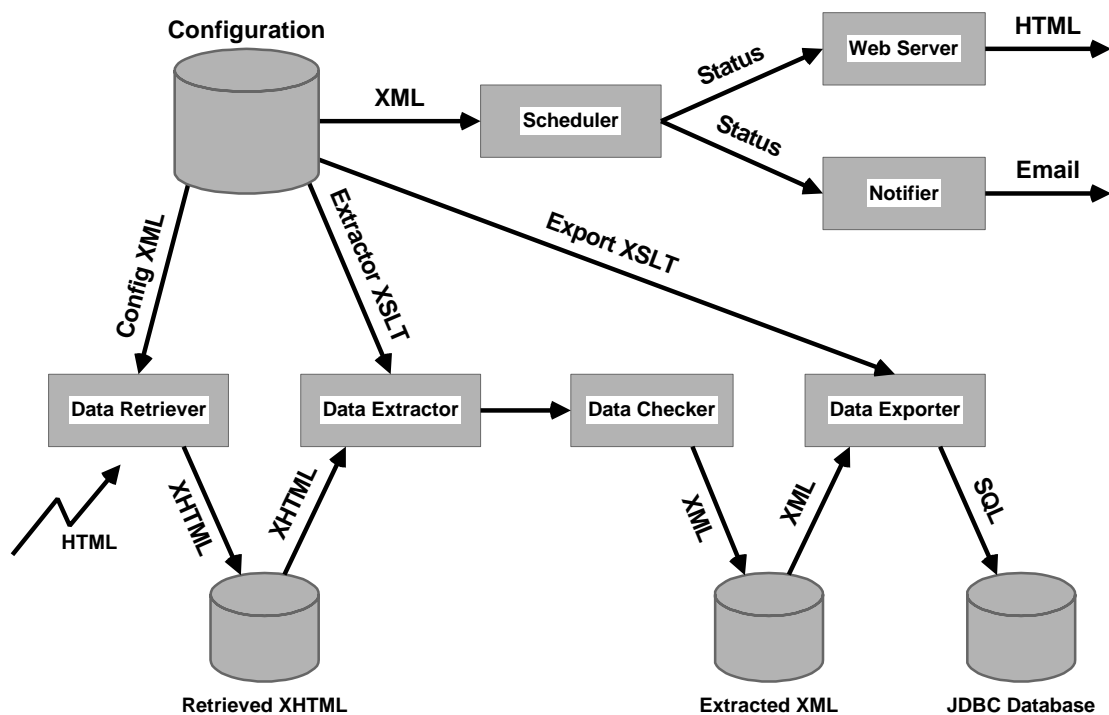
Configuration

XML

Scheduler

Status

Web Server

HTML

Status

Notifier

Email

Config XML

Extractor XSLT

Export XSLT

Data Retriever

Data Extractor

Data Checker

Data Exporter

HTML

XHTML

XHTML

XML

XML

SQL

Retrieved XHTML

Extracted XML

JDBC Database